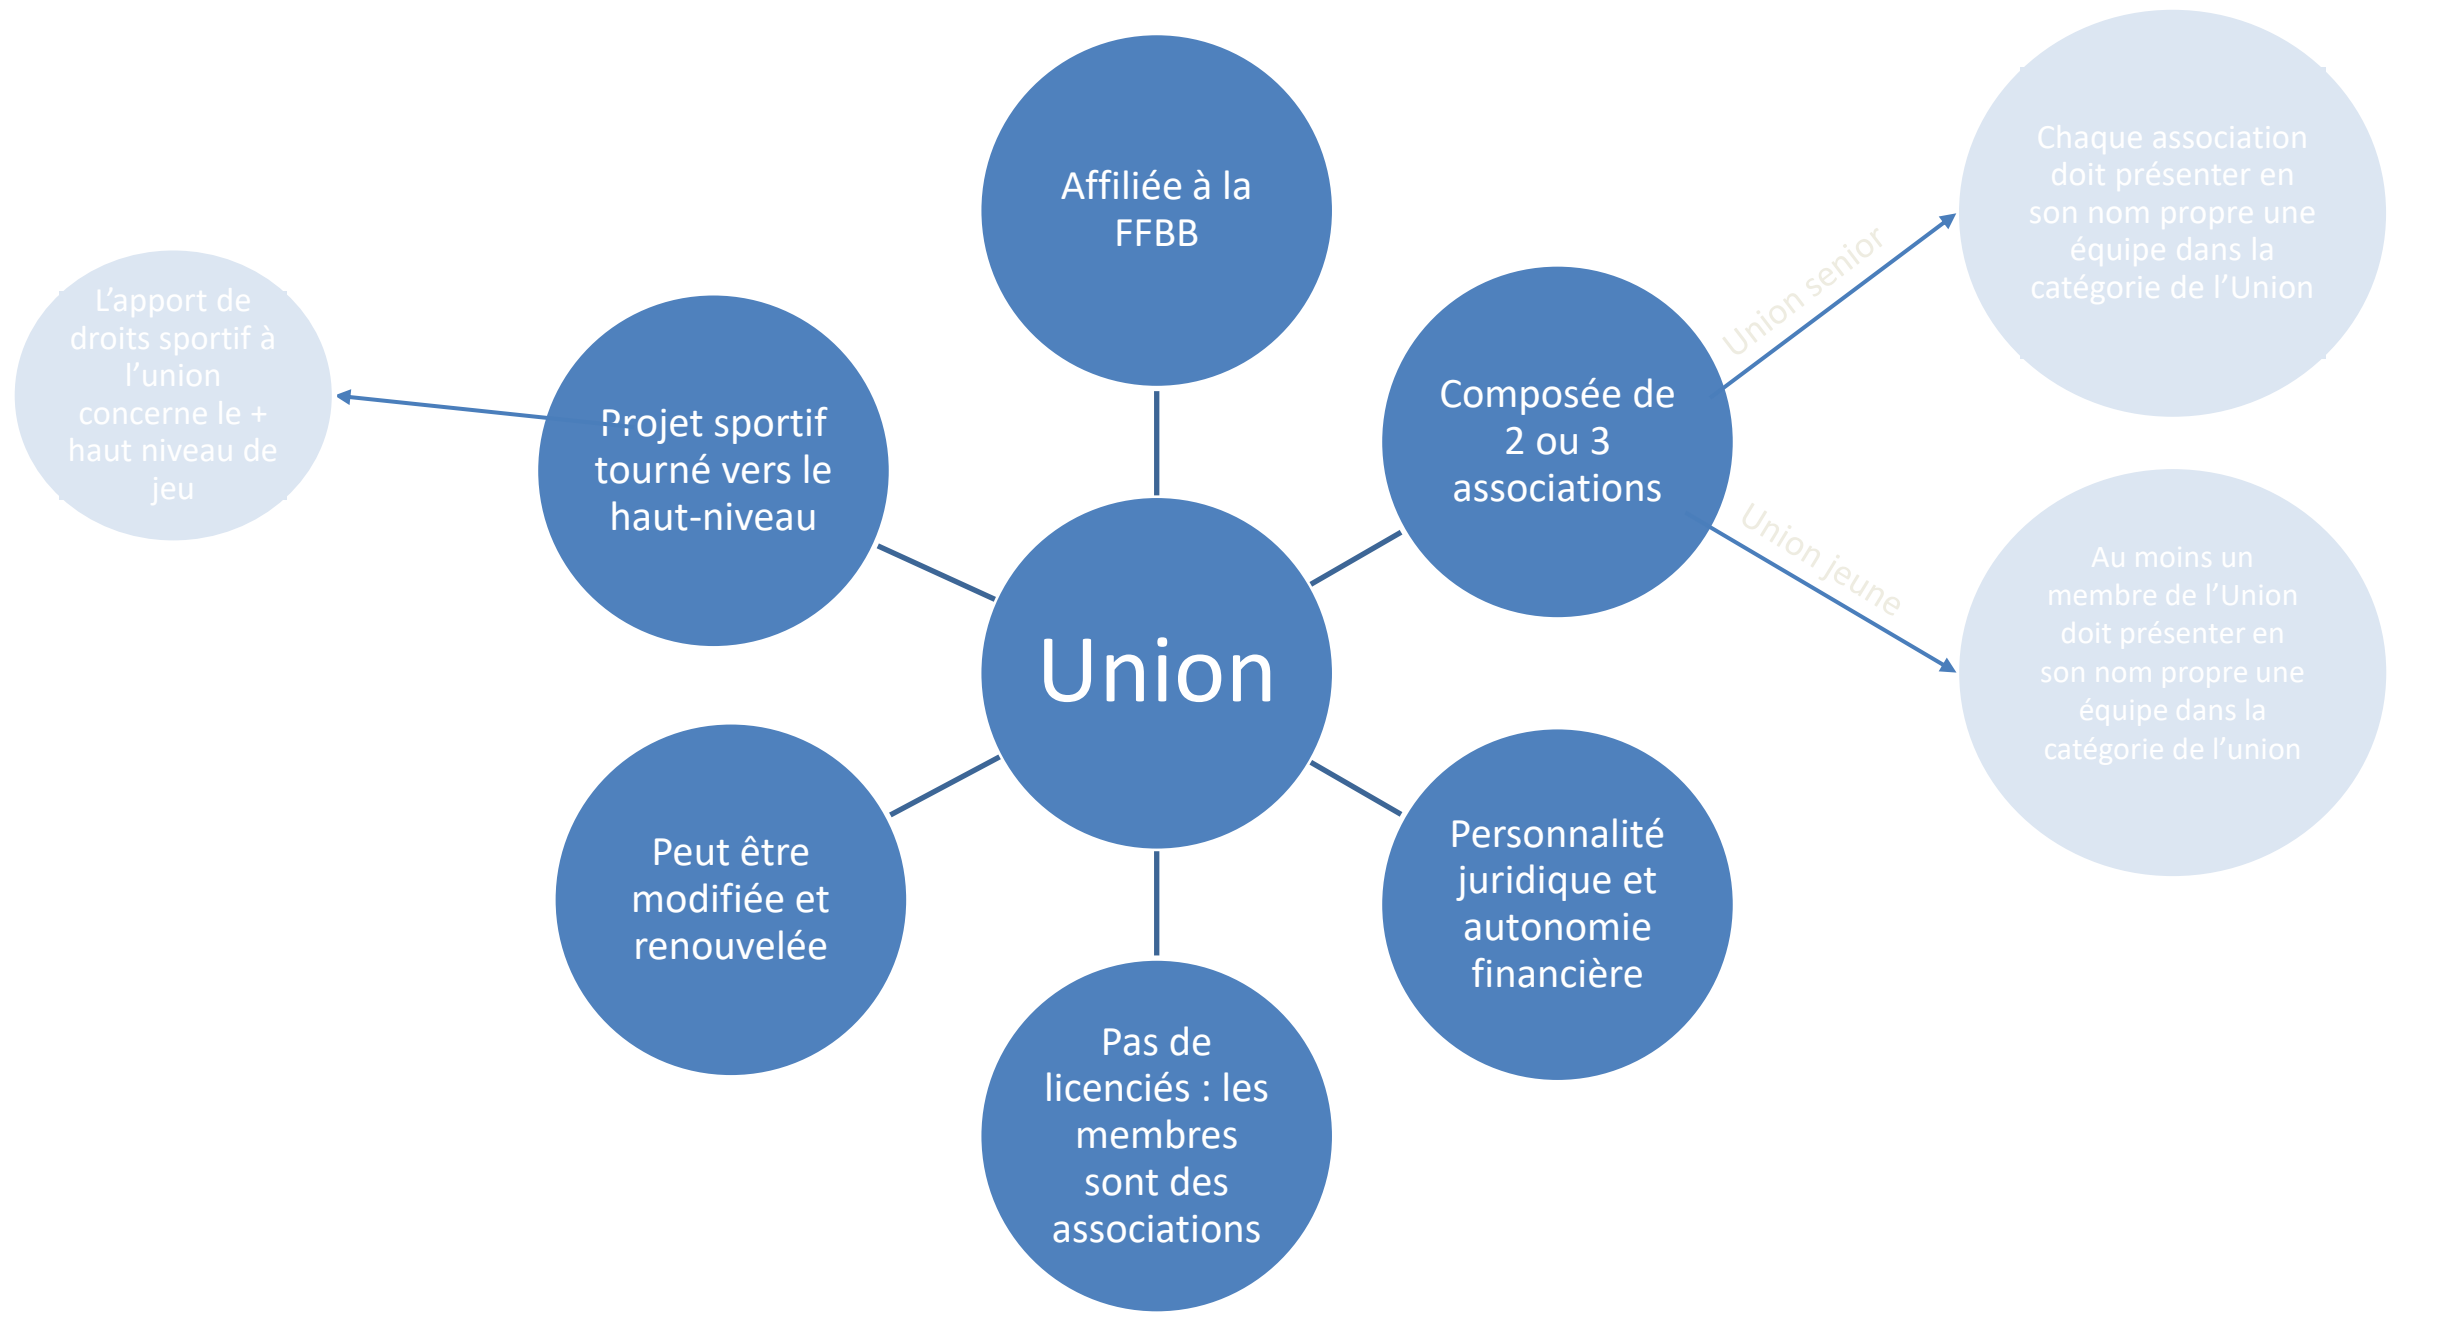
Affiliée à la FFBB

L'apport de droits sportif à l'union concerne le + haut niveau de jeu

Projet sportif tourné vers le haut-niveau

Union

Composée de 2 ou 3 associations

Union senior

Chaque association doit présenter en son nom propre une équipe dans la catégorie de l'Union

Union jeune

Au moins un membre de l'Union doit présenter en son nom propre une équipe dans la catégorie de l'union

Peut être modifiée et renouvelée

Personnalité juridique et autonomie financière

Pas de licenciés : les membres sont des associations